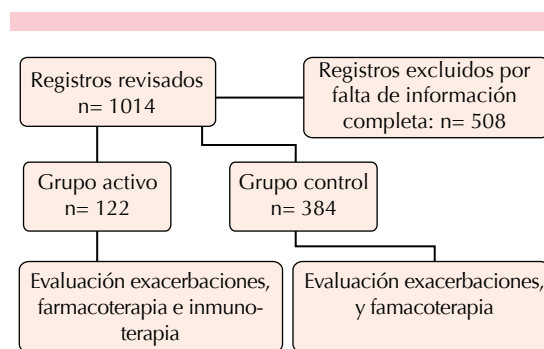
Registros revisados
n= 1014

Registros excluidos por falta de información completa: n= 508

Grupo activo
n= 122

Grupo control
n= 384

Evaluación exacerbaciones, farmacoterapia e inmunoterapia

Evaluación exacerbaciones, y famacoterapia